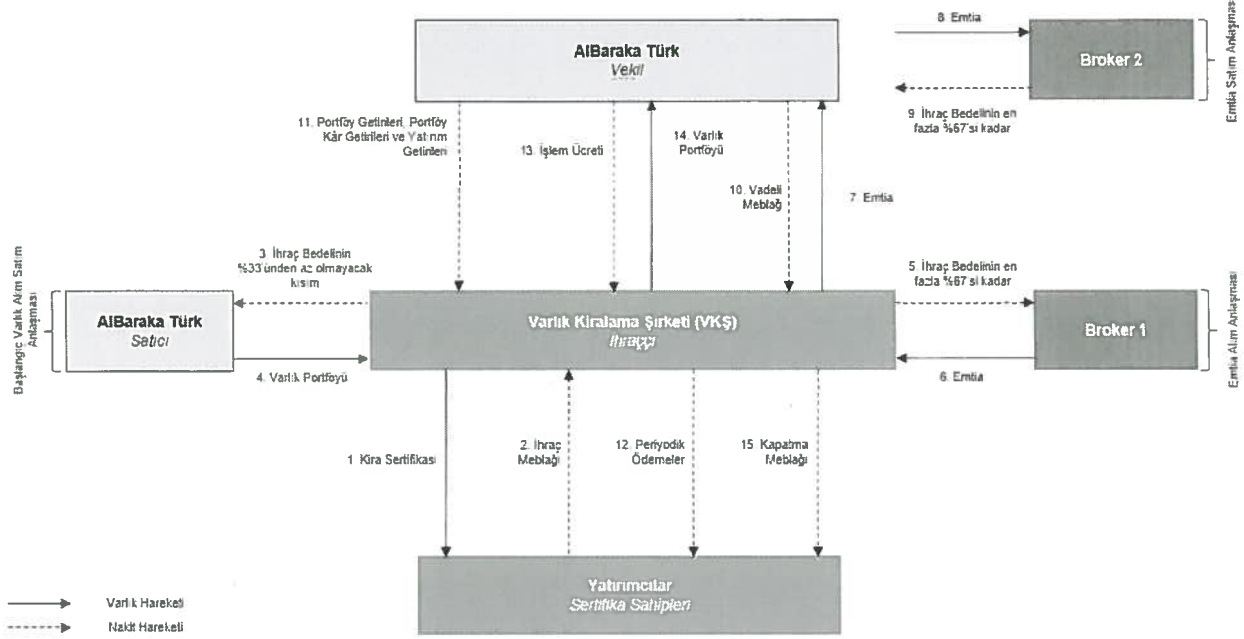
AlBaraka Türk
Vekil

8. Emtia

Broker 2

Emtia Satım Anlaşması

9. İhraç Bedelinin en fazla %67'si kadar

11. Portföy Getirileri, Portföy Kâr Getirileri ve Yatırım Getirileri

13. İşlem Ücreti

14. Varlık Portföyü

10. Vadeli Meblağ

7. Emtia

Başlangıç Varlık Alım Satım Anlaşması

3. İhraç Bedelinin %33'ünden az olmayacak kısım

AlBaraka Türk
Satıcı

4. Varlık Portföyü

Varlık Kiralama Şirketi (VKŞ)
İhraççı

5. İhraç Bedelinin en fazla %67'si kadar

Broker 1

6. Emtia

Emtia Alım Anlaşması

1. Kira Sertifikası

2. İhraç Meblağı

12. Periyodik Ödemeler

15. Kapatma Meblağı

Yatırımcılar
Sertifika Sahipleri

Varlık Hareketi
Nakit Hareketi